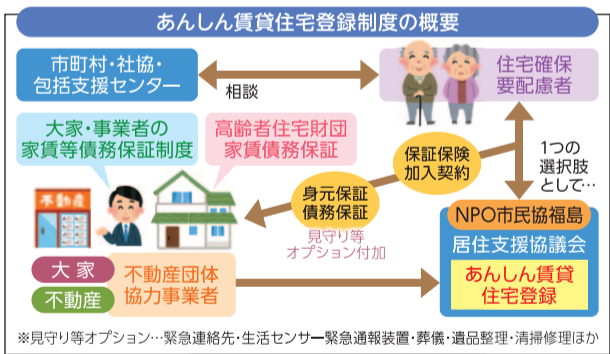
あんしん賃貸住宅登録制度の概要

市町村・社協・包括支援センター

相談

住宅確保要配慮者

大家・事業者の家賃等債務保証制度

高齢者住宅財団家賃債務保証

保証保険加入契約

1つの選択肢として…

不動産

身元保証債務保証

見守り等オプション付加

NPO市民協福島

居住支援協議会

あんしん賃貸住宅登録

大家

不動産

不動産団体協力事業者

※見守り等オプション…緊急連絡先・生活センサー緊急通報装置・葬儀・遺品整理・清掃修理ほか